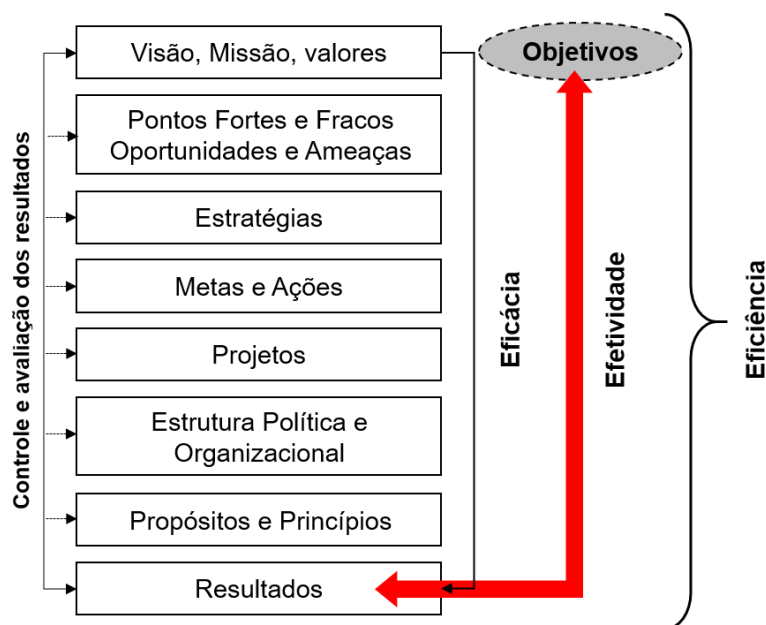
Controle e avaliação dos resultados

Visão, Missão, valores

Pontos Fortes e Fracos
Oportunidades e Ameaças

Estratégias

Metas e Ações

Projetos

Estrutura Política e Organizacional

Propósitos e Princípios

Resultados

Objetivos

Eficácia

Efetividade

Eficiência